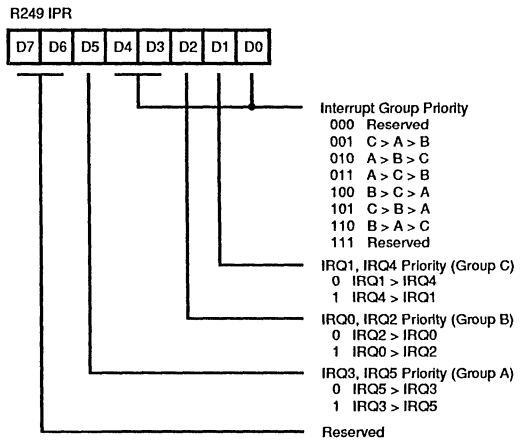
R249 IPR

| D7 | D6 | D5 | D4 | D3 | D2 | D1 | D0 |
|---|---|---|---|---|---|---|---|

Interrupt Group Priority
000 Reserved
001 C > A > B
010 A > B > C
011 A > C > B
100 B > C > A
101 C > B > A
110 B > A > C
111 Reserved

IRQ1, IRQ4 Priority (Group C)
0 IRQ1 > IRQ4
1 IRQ4 > IRQ1

IRQ0, IRQ2 Priority (Group B)
0 IRQ2 > IRQ0
1 IRQ0 > IRQ2

IRQ3, IRQ5 Priority (Group A)
0 IRQ5 > IRQ3
1 IRQ3 > IRQ5

Reserved